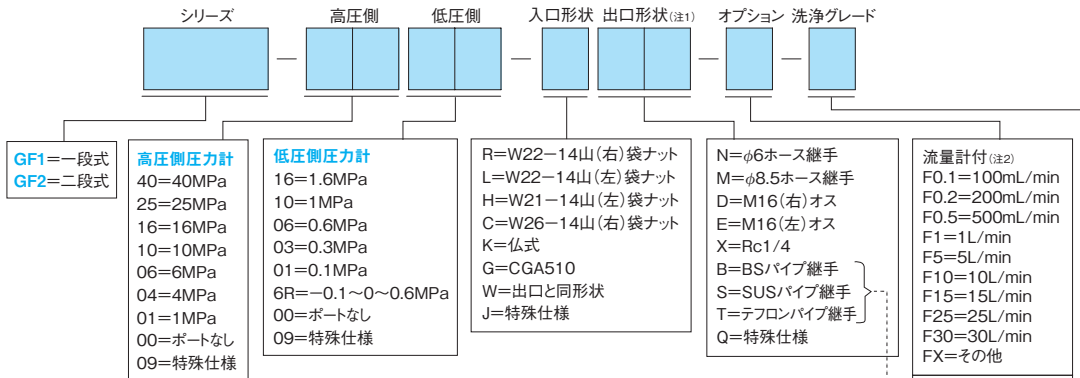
シリーズ — 高圧側 低圧側 — 入口形状 出口形状(注1) — オプション — 洗浄グレード

GF1=一段式
GF2=二段式

高圧側圧力計
40=40MPa
25=25MPa
16=16MPa
10=10MPa
06=6MPa
04=4MPa
01=1MPa
00=ポートなし
09=特殊仕様

低圧側圧力計
16=1.6MPa
10=1MPa
06=0.6MPa
03=0.3MPa
01=0.1MPa
6R=−0.1〜0〜0.6MPa
00=ポートなし
09=特殊仕様

R=W22−14山(右)袋ナット
L=W22−14山(左)袋ナット
H=W21−14山(左)袋ナット
C=W26−14山(右)袋ナット
K=仏式
G=CGA510
W=出口と同形状
J=特殊仕様

N=$\phi$6ホース継手
M=$\phi$8.5ホース継手
D=M16(右)オス
E=M16(左)オス
X=Rc1/4
B=BSパイプ継手
S=SUSパイプ継手
T=テフロンパイプ継手
Q=特殊仕様

流量計付(注2)
F0.1=100mL/min
F0.2=200mL/min
F0.5=500mL/min
F1=1L/min
F5=5L/min
F10=10L/min
F15=15L/min
F25=25L/min
F30=30L/min
FX=その他